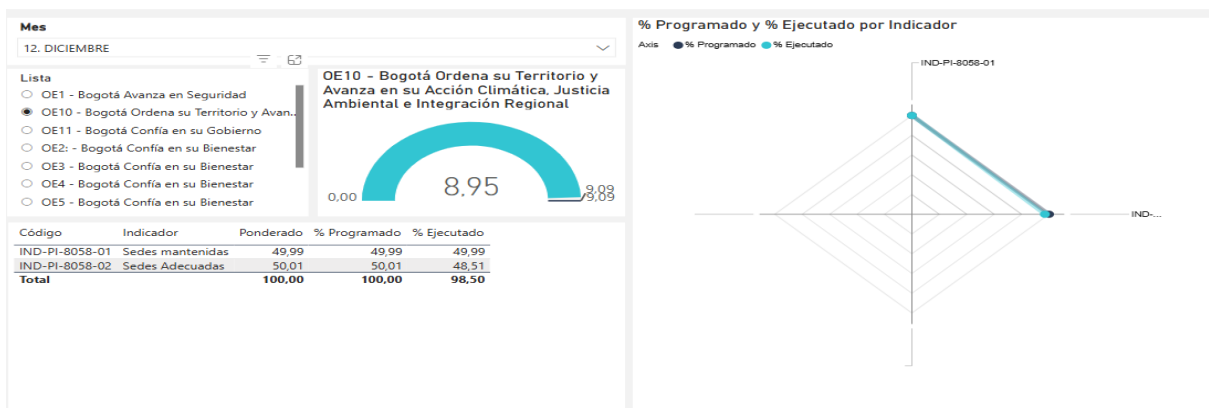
Mes

12. DICIEMBRE

Lista

OE1 - Bogotá Avanza en Seguridad
OE10 - Bogotá Ordena su Territorio y Avan...
OE11 - Bogotá Confía en su Gobierno
OE2: - Bogotá Confía en su Bienestar
OE3 - Bogotá Confía en su Bienestar
OE4 - Bogotá Confía en su Bienestar
OE5 - Bogotá Confía en su Bienestar

OE10 - Bogotá Ordena su Territorio y Avanza en su Acción Climática, Justicia Ambiental e Integración Regional

0,00
8,95
9,09
9,09

| Código | Indicador | Ponderado | % Programado | % Ejecutado |
|---|---|---|---|---|
| IND-PI-8058-01 | Sedes mantenidas | 49,99 | 49,99 | 49,99 |
| IND-PI-8058-02 | Sedes Adecuadas | 50,01 | 50,01 | 48,51 |
| Total | | 100,00 | 100,00 | 98,50 |

% Programado y % Ejecutado por Indicador

Axis ● % Programado ● % Ejecutado

IND-PI-8058-01
IND-...